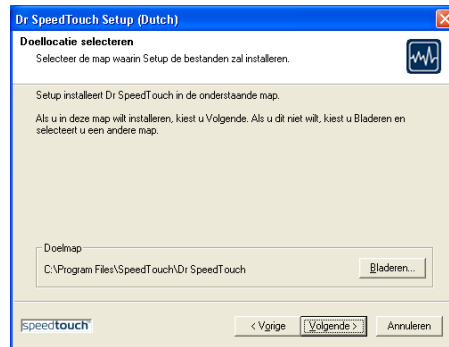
Dr SpeedTouch Setup (Dutch)

Doellocatie selecteren

Selecteer de map waarin Setup de bestanden zal installeren.

Setup installeert Dr SpeedTouch in de onderstaande map.

Als u in deze map wilt installeren, kiest u Volgende. Als u dit niet wilt, kiest u Bladeren en selecteert u een andere map.

Doelmap

C:\Program Files\SpeedTouch\Dr SpeedTouch

Bladeren...

speedtouch

< Vorige

Volgende >

Annuleren